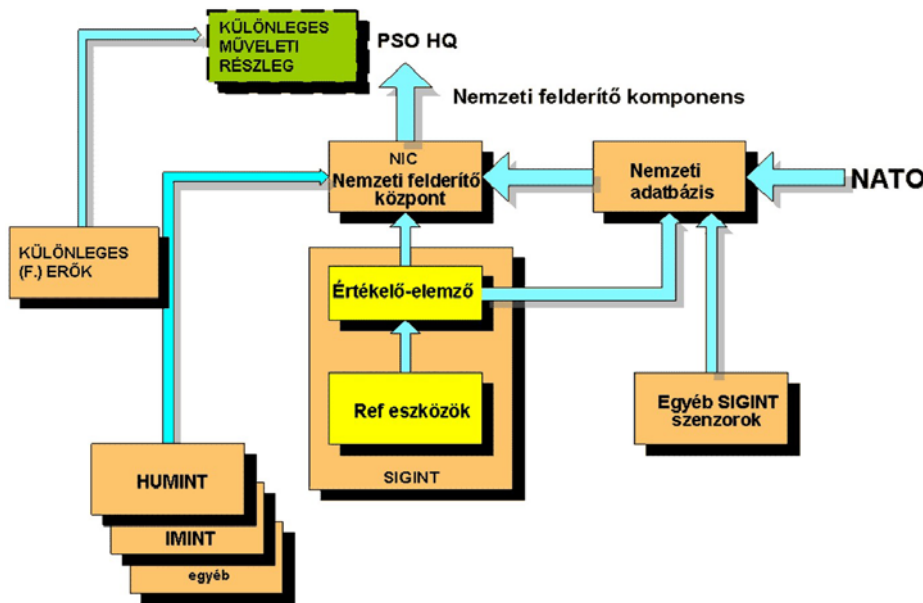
KÜLÖNLEGES MŰVELETI RÉSZLEG

PSO HQ

Nemzeti felderítő komponens

NIC
Nemzeti felderítő központ

Nemzeti adatbázis

NATO

KÜLÖNLEGES (F.) ERŐK

Értékelő-elemző

Ref eszközök

SIGINT

Egyéb SIGINT szenzorok

HUMINT

IMINT

egyéb